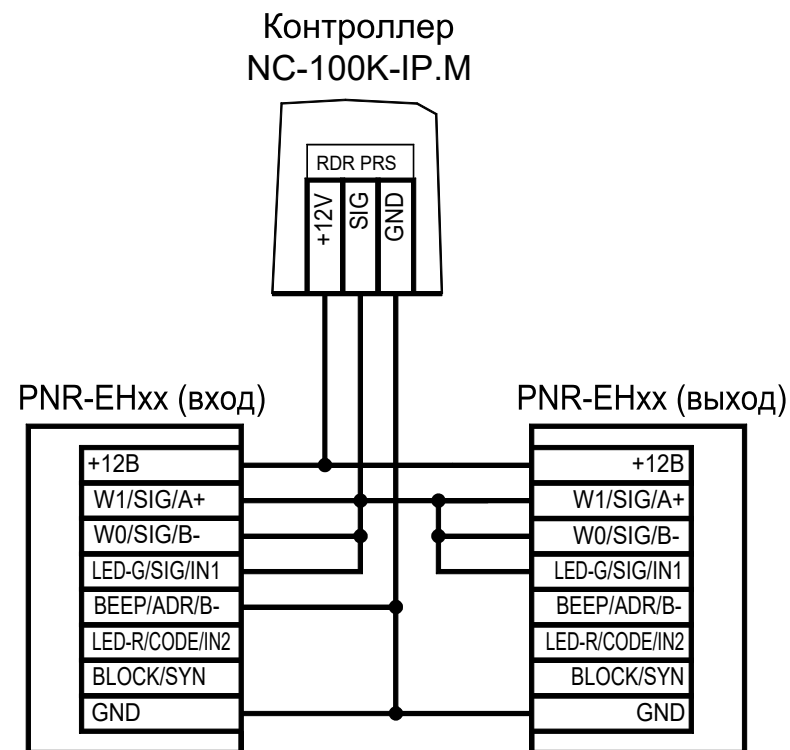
Контроллер
NC-100K-IP.M

RDR PRS
+12V
SIG
GND

PNR-EHxx (вход)

+12B
W1/SIG/A+
W0/SIG/B-
LED-G/SIG/IN1
BEEP/ADR/B-
LED-R/CODE/IN2
BLOCK/SYN
GND

PNR-EHxx (выход)

+12B
W1/SIG/A+
W0/SIG/B-
LED-G/SIG/IN1
BEEP/ADR/B-
LED-R/CODE/IN2
BLOCK/SYN
GND